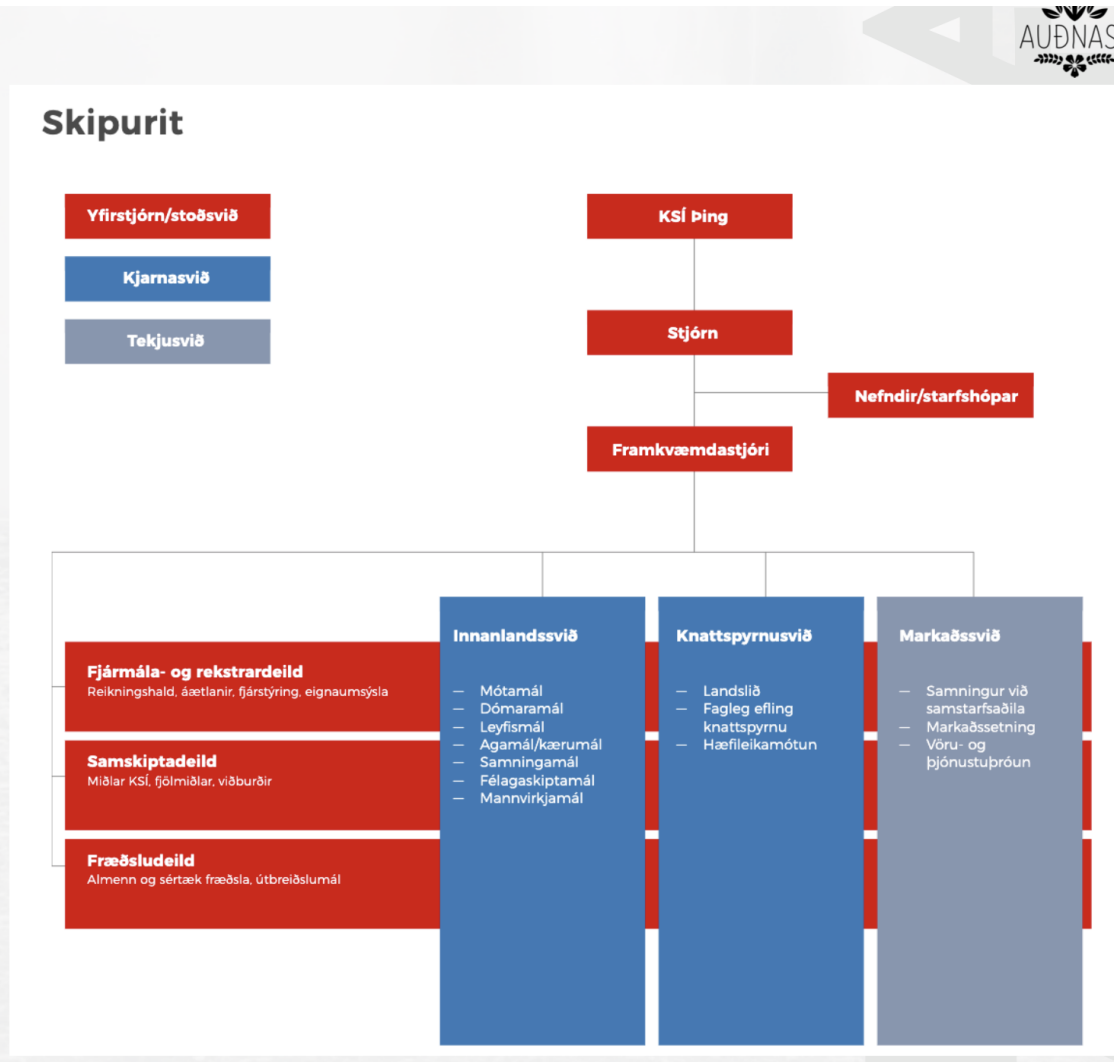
AUÐNAS

Skipurit

Yfirstjórn/stoðsvið

Kjarnasvið

Tekjusvið

KSÍ Þing

Stjórn

Nefndir/starfshópar

Framkvæmdastjóri

Fjármála- og rekstrardeild
Reikningshald, áætlanir, fjárstýring, eignaumsýsla

Samskiptadeild
Miðlar KSÍ, fjölmiðlar, viðburðir

Fræðsludeild
Almenn og sértæk fræðsla, útbreiðslumál

Innanlandssvið
— Mótamál
— Dómaramál
— Leyfismál
— Agamál/kærumál
— Samningamál
— Félagaskiptamál
— Mannvirkjamál

Knattspyrnusvið
— Landslið
— Fagleg efling knattspyrnu
— Hæfileikamótun

Markaðssvið
— Samningur við samstarfsaðila
— Markaðssetning
— Vöru- og þjónustuþróun